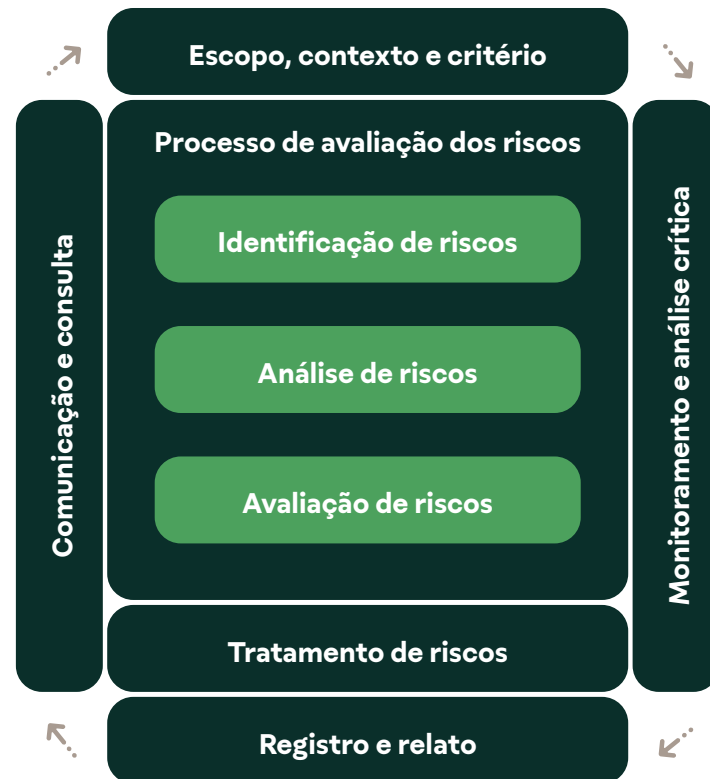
Escopo, contexto e critério

Comunicação e consulta

Processo de avaliação dos riscos

Identificação de riscos

Análise de riscos

Avaliação de riscos

Monitoramento e análise crítica

Tratamento de riscos

Registro e relato